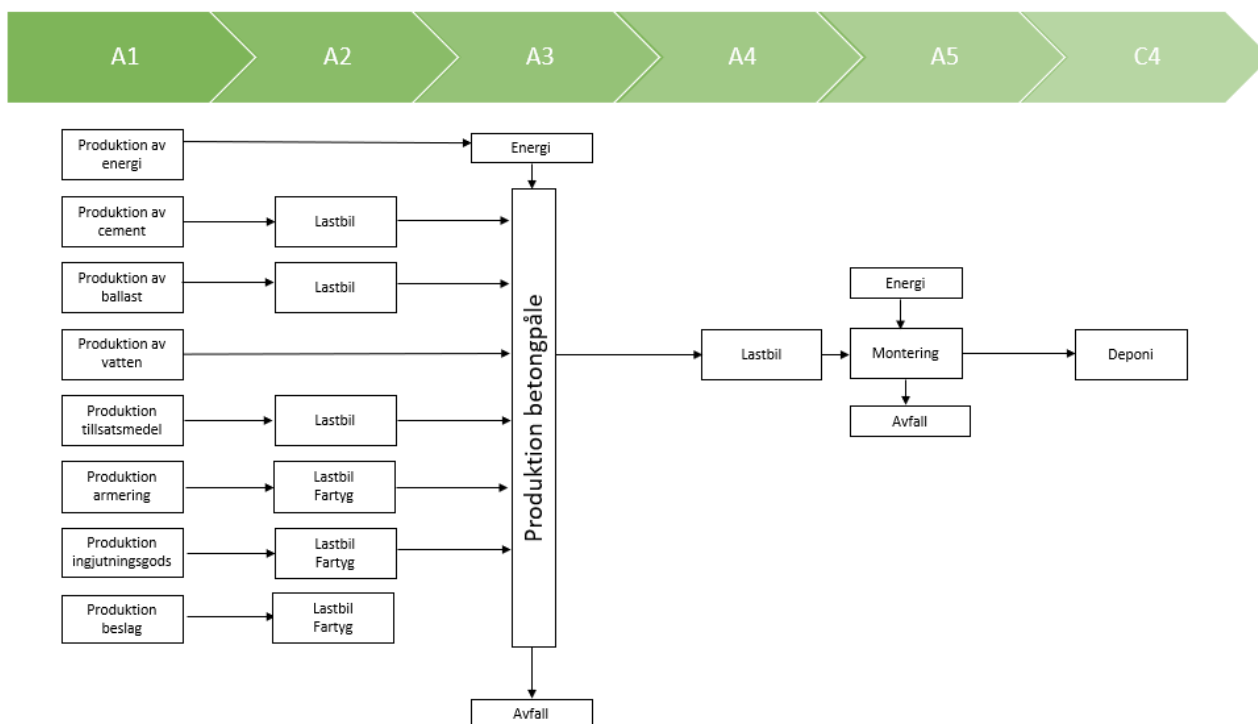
A1

A2

A3

A4

A5

C4

Produktion av energi

Energi

Produktion av cement

Lastbil

Produktion av ballast

Lastbil

Produktion av vatten

Produktion tillsatsmedel

Lastbil

Produktion armering

Lastbil Fartyg

Produktion ingjutningsgods

Lastbil Fartyg

Produktion beslag

Lastbil Fartyg

Produktion betongpåle

Avfall

Lastbil

Energi

Montering

Avfall

Deponi